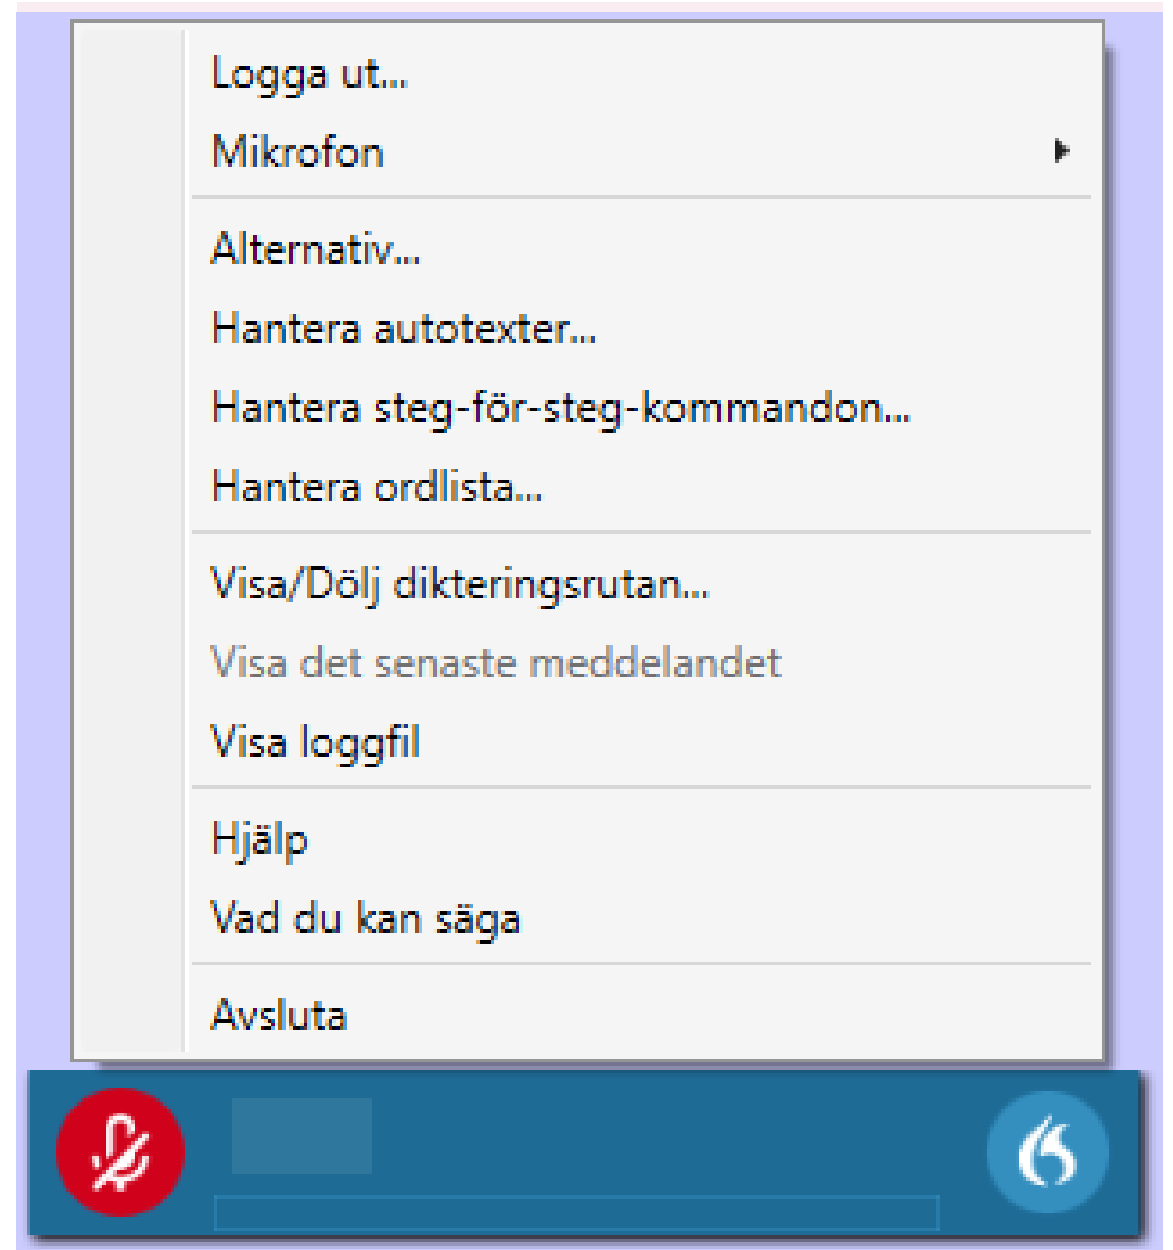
Logga ut...
Mikrofon

Alternativ...
Hantera autotexter...
Hantera steg-för-steg-kommandon...
Hantera ordlista...

Visa/Dölj dikteringsrutan...
Visa det senaste meddelandet
Visa loggfil

Hjälp
Vad du kan säga

Avsluta